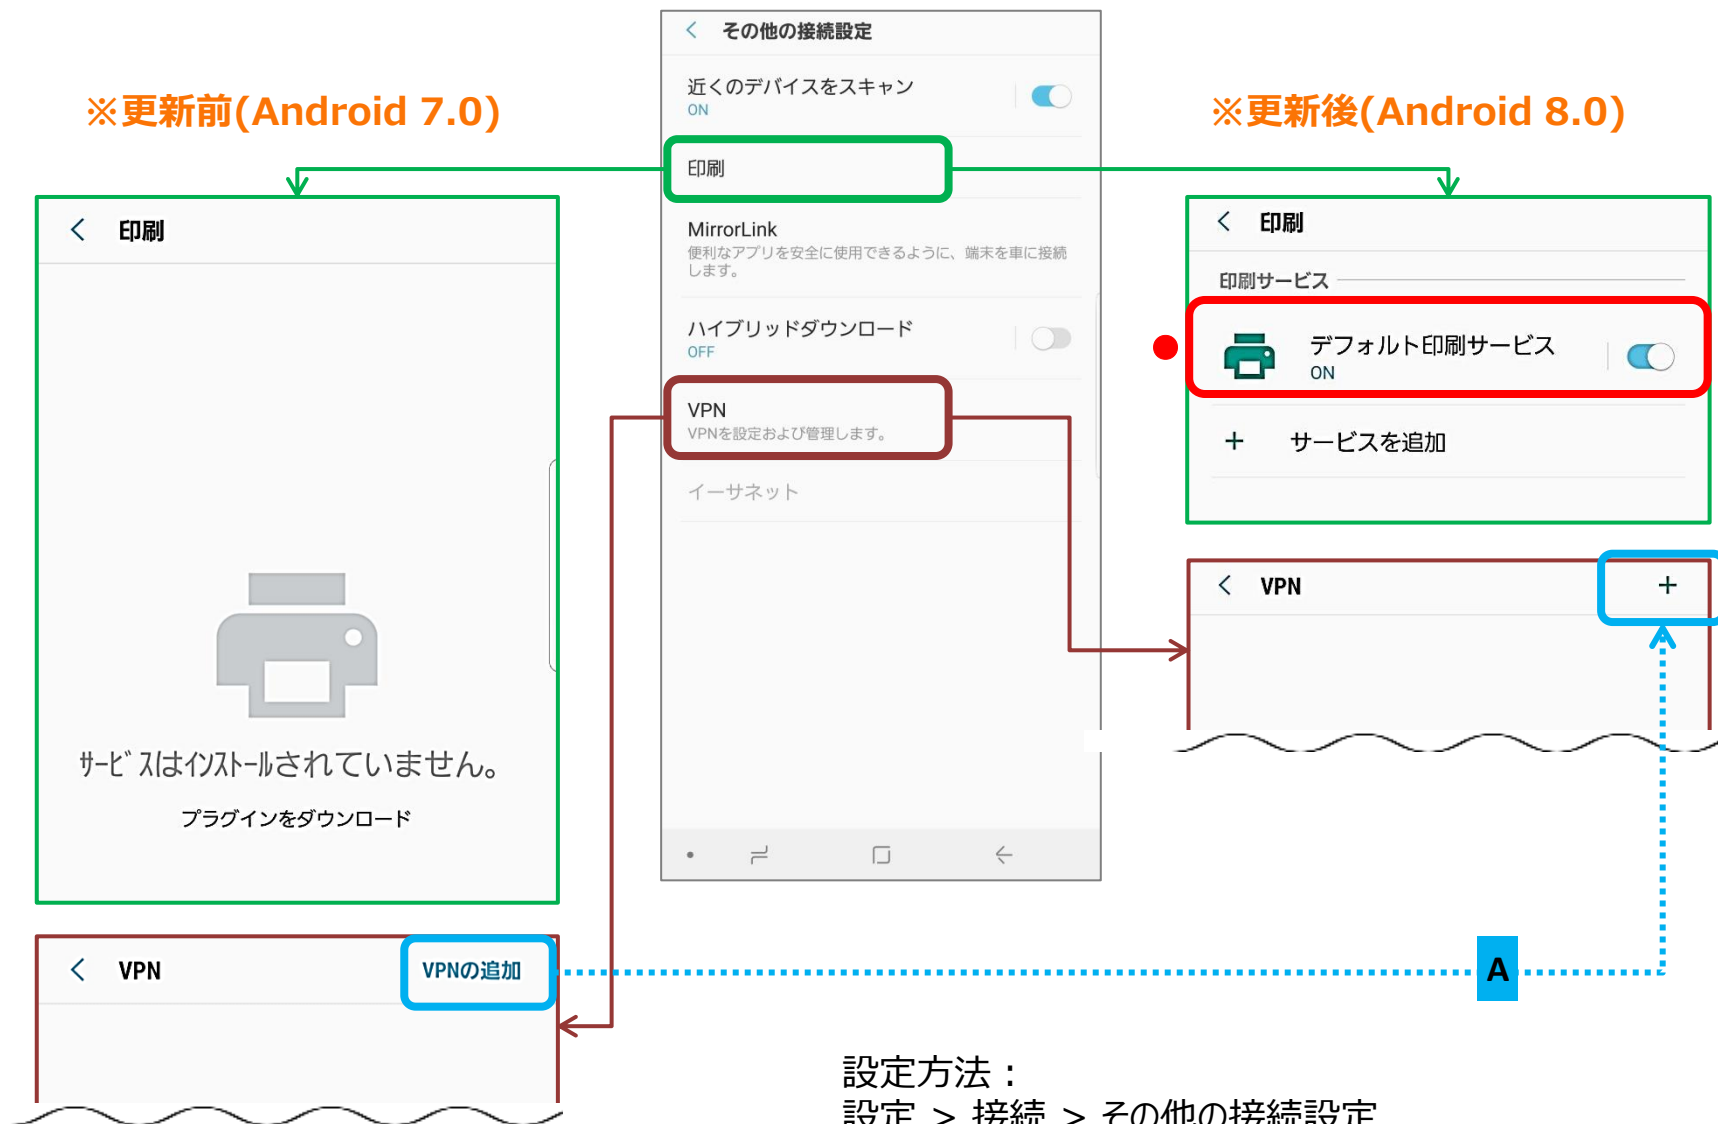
※更新前(Android 7.0)

< その他の接続設定

近くのデバイスをスキャン
ON

印刷

MirrorLink
便利なアプリを安全に使用できるように、端末を車に接続します。

ハイブリッドダウンロード
OFF

VPN
VPNを設定および管理します。

イーサネット

※更新後(Android 8.0)

< 印刷

サービスはインストールされていません。

プラグインをダウンロード

< 印刷

印刷サービス

デフォルト印刷サービス
ON

+ サービスを追加

< VPN +

< VPN VPNの追加

A

設定方法：
設定 ＞ 接続 ＞ その他の接続設定